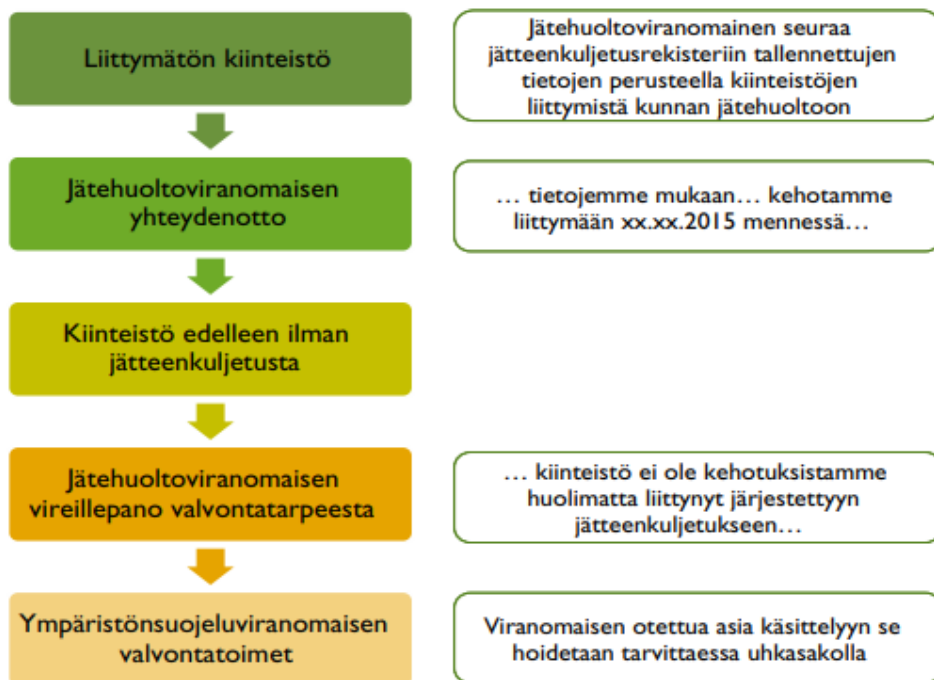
Liittymätön kiinteistö

Jätehuoltoviranomainen seuraa jätteenkuljetusrekisteriin tallennettujen tietojen perusteella kiinteistöjen liittymistä kunnan jätehuoltoon

Jätehuoltoviranomaisen yhteydenotto

… tietojemme mukaan… kehotamme liittymään xx.xx.2015 mennessä…

Kiinteistö edelleen ilman jätteenkuljetusta

Jätehuoltoviranomaisen vireillepano valvontatarpeesta

… kiinteistö ei ole kehotuksistamme huolimatta liittynyt järjestettyyn jätteenkuljetukseen…

Ympäristönsuojeluviranomaisen valvontatoimet

Viranomaisen otettua asia käsittelyyn se hoidetaan tarvittaessa uhkasakolla